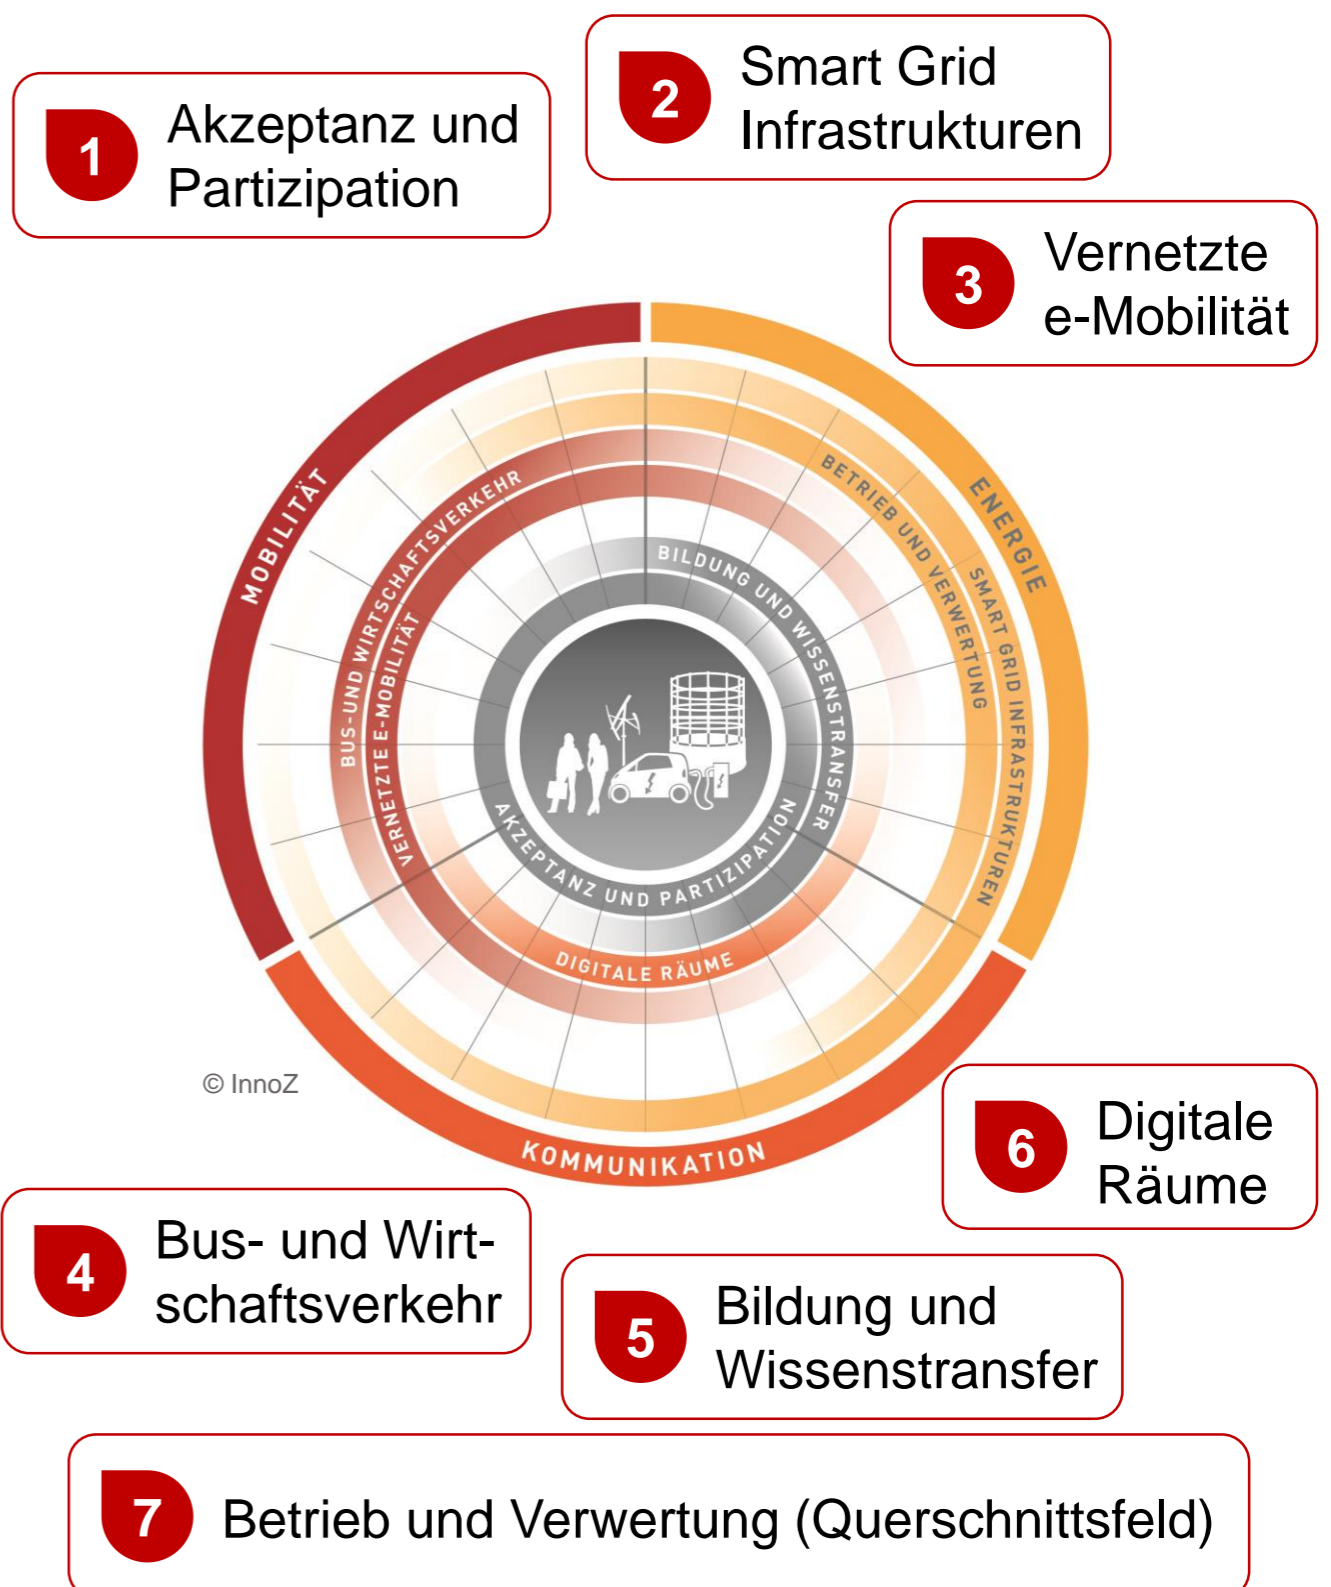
1 Akzeptanz und Partizipation

2 Smart Grid Infrastrukturen

3 Vernetzte e-Mobilität

MOBILITÄT

ENERGIE

BETRIEB UND VERWERTUNG

SMART GRID INFRASTRUKTUREN

BUS- UND WIRTSCHAFTSVERKEHR

VERNETZTE E-MOBILITÄT

BILDUNG UND WISSENSTRANSFER

AKZEPTANZ UND PARTIZIPATION

DIGITALE RÄUME

KOMMUNIKATION

© InnoZ

6 Digitale Räume

4 Bus- und Wirtschaftsverkehr

5 Bildung und Wissenstransfer

7 Betrieb und Verwertung (Querschnittsfeld)